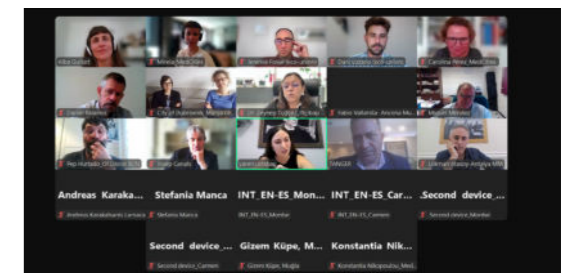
Alba Dubet
Mireia Merchán
Jesús Escrivá
Dani Pérez
Carolina Pérez
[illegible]
City of Dubrovnik
Dr. Zeynep Tuğba
Kabo Varlama
Miguel Méndez
Pep Hurtado
Vasco Canas
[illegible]
TANGER
Lorraine Kassiby
Andreas Karaka...
Andreas Karakaxhis
Stefania Manca
Stefania Manca
INT_EN-ES_Mon...
INT_EN-ES_Montse
INT_EN-ES_Car...
INT_EN-ES_Carmen
Second device_...
Second device_Montse
Second device_...
Second device_Carmen
Gizem Küpe, M...
Gizem Küpe, Muğla
Konstantia Nik...
Konstantia Nikopoulou, Med...